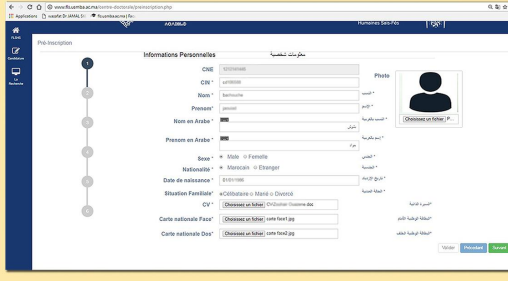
www.flsusmba.ac.ma/centre-doctoral/preinscription.php

Applications | vaseferDr JAMAL | flsusmba.ac.ma | Fe

Humaines Saïs-Fès

FLSHS

Doctorant

Le Recherche

Pré-Inscription

1

2

3

4

5

6

7

Informations Personnelles

معلومات شخصية

Photo

CNE

CIN *

Nom *

Prenom *

Nom en Arabe *

Prenom en Arabe *

Sexe *

Male Femelle

Nationalité *

Marocain Etranger

Date de naissance *

Situation Familiale *

Célibataire Marié Divorcé

CV *

Choisissez un fichier CV.Doctor. doc

Carte nationale Face *

Choisissez un fichier carte face1.jpg

Carte nationale Dos *

Choisissez un fichier carte face2.jpg

Choisissez un fichier

الإسم العائلي

الإسم الشخصي

النسب بالعربية

الإسم بالعربية

الجنس

الجنسية

تاريخ الإزدياد

الحالة العائلية

السيرة الذاتية

البطاقة الوطنية الأمام

البطاقة الوطنية الخلف

Vider

Précédent

Suivant